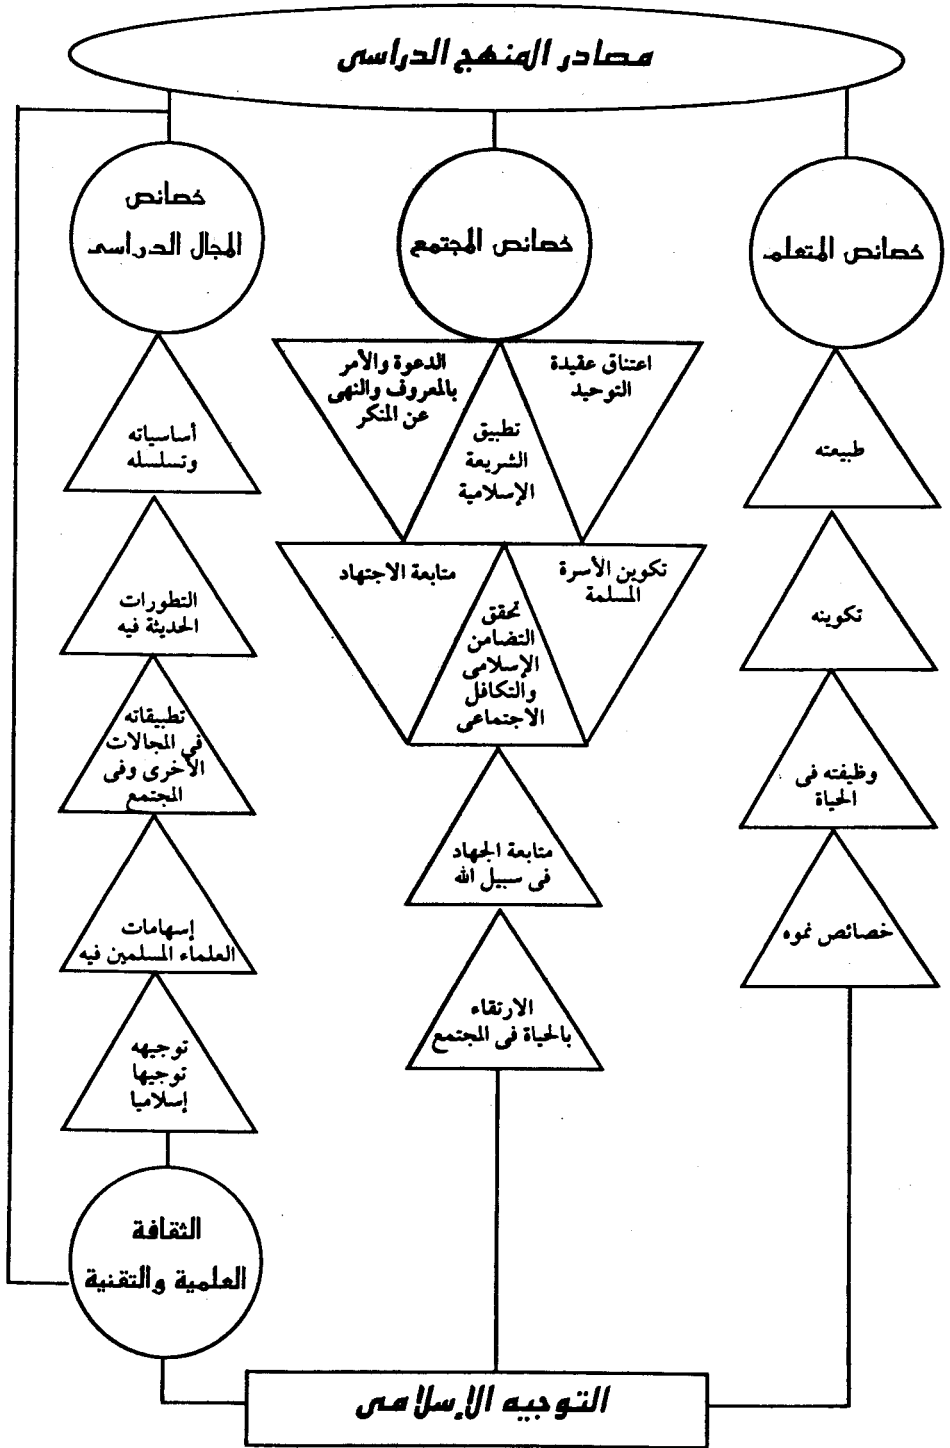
مصادر المنهج الدراسى

خصائص المتعلم

خصائص المجتمع

خصائص المجال الدراسى

طبيعته

تكوينه

وظيفته فى الحياة

خصائص نموه

اعتناق عقيدة التوحيد

تطبيق الشريعة الإسلامية

الدعوة والأمر بالمعروف والنهى عن المنكر

تكوين الأسرة المسلمة

تحقق التضامن الإسلامى والتكافل الاجتماعى

متابعة الاجتهاد

متابعة الجهاد فى سبيل الله

الارتقاء بالحياة فى المجتمع

أساسياته وتسلسله

التطورات الحديثة فيه

تطبيقاته فى المجالات الأخرى وفى المجتمع

إسهامات العلماء المسلمين فيه

توجيهه توجيها إسلاميا

الثقافة العلمية والتقنية

التوجيه الإسلامى